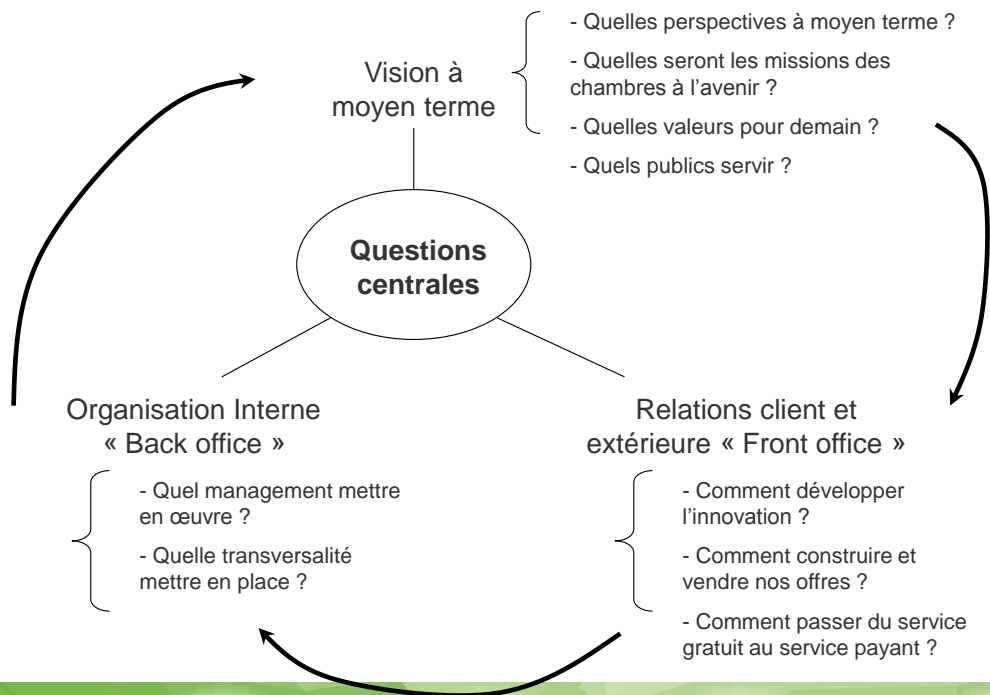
Vision à moyen terme

- Quelles perspectives à moyen terme ?

- Quelles seront les missions des chambres à l'avenir ?

- Quelles valeurs pour demain ?

- Quels publics servir ?

Questions centrales

Organisation Interne « Back office »

- Quel management mettre en œuvre ?

- Quelle transversalité mettre en place ?

Relations client et extérieure « Front office »

- Comment développer l'innovation ?

- Comment construire et vendre nos offres ?

- Comment passer du service gratuit au service payant ?